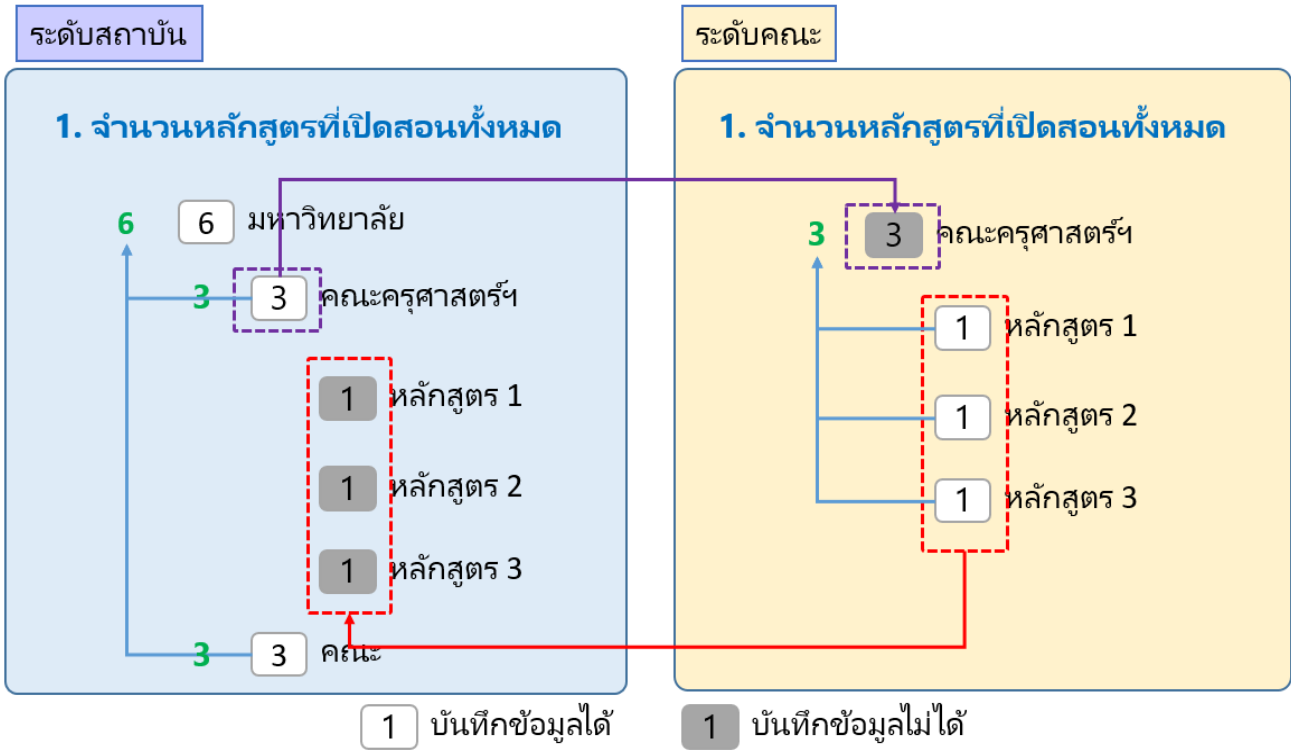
ระดับสถาบัน

1. จำนวนหลักสูตรที่เปิดสอนทั้งหมด

6 6 มหาวิทยาลัย

3 3 คณะครุศาสตร์ฯ

1 หลักสูตร 1

1 หลักสูตร 2

1 หลักสูตร 3

3 3 คณะ

ระดับคณะ

1. จำนวนหลักสูตรที่เปิดสอนทั้งหมด

3 3 คณะครุศาสตร์ฯ

1 หลักสูตร 1

1 หลักสูตร 2

1 หลักสูตร 3

1 บันทึกข้อมูลได้ 1 บันทึกข้อมูลไม่ได้